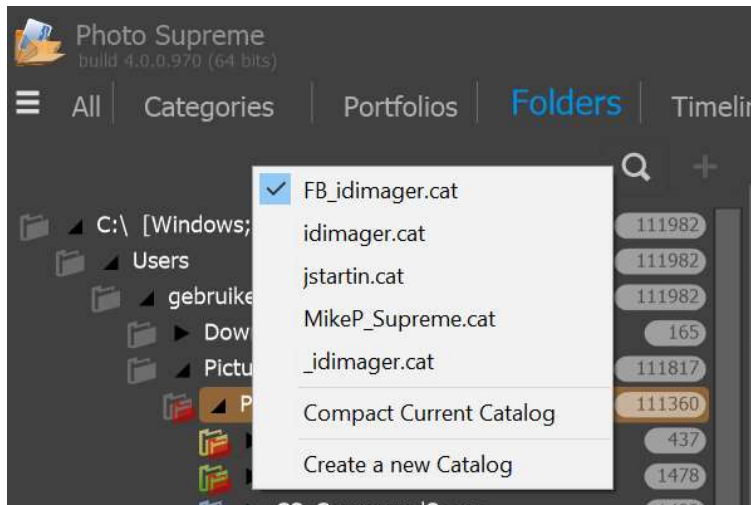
Photo Supreme
build 4.0.0.970 (64 bits)

All | Categories | Portfolios | Folders | Timeli

C:\ [Windows; 111982
Users 111982
gebruike 111982
Dow 165
Pictu 111817
P 111360
437
1478

FB_idimager.cat
idimager.cat
jstartin.cat
MikeP_Supreme.cat
_idimager.cat
Compact Current Catalog
Create a new Catalog